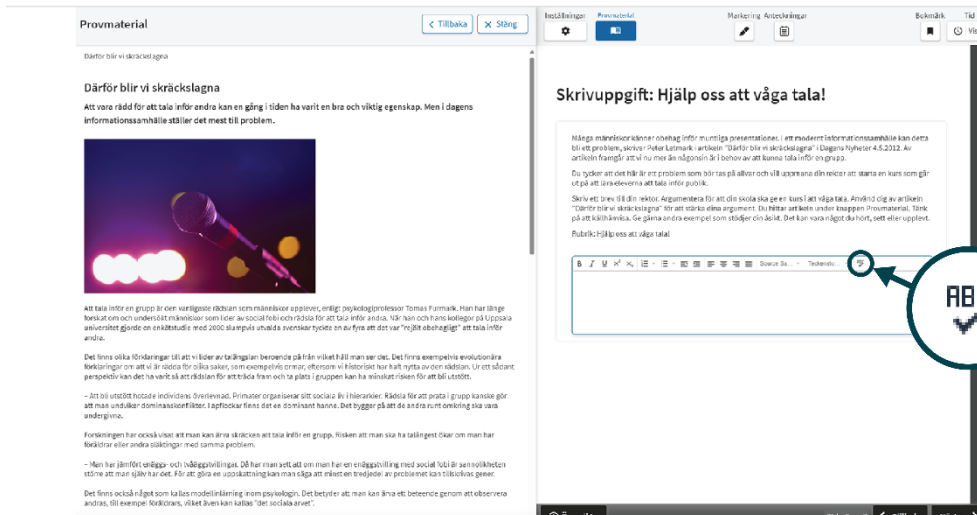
Provmaterial

< Tillbaka

✕ Stäng

Därför blir vi skräckslagna

Därför blir vi skräckslagna

Att vara rädd för att tala inför andra kan en gång i tiden ha varit en bra och viktig egenskap. Men i dagens informationssamhälle ställer det mest till problem.

Att tala inför en grupp är den vanligaste rädslan som människor upplever, enligt psykologiprofessor Tomas Furmark. Han har länge forskat om och undersökt människor som lider av social fobi och rädsla för att tala inför andra. När han och hans kollegor på Uppsala universitet gjorde en enkätstudie med 2000 slumpvis utvalda svenskar tyckte en av fyra att det var "rejält obehagligt" att tala inför andra.

Det finns olika förklaringar till att vi lider av talängslan beroende på från vilket håll man ser det. Det finns exempelvis evolutionära förklaringar om att vi är rädda för olika saker, som exempelvis ormar, eftersom vi historiskt har haft nytta av den rädslan. Ur ett sådant perspektiv kan det ha varit så att rädslan för att träda fram och ta plats i gruppen kan ha minskat risken för att bli utstött.

– Att bli utstött hotade individens överlevnad. Primater organiserar sitt sociala liv i hierarkier. Rädsla för att prata i grupp kanske gör att man undviker dominanskonflikter. I apflockar finns det en dominant hanne. Det bygger på att de andra runt omkring ska vara undergivna.

Forskningen har också visat att man kan ärva skräcken att tala inför en grupp. Risken att man ska ha talängest ökar om man har föräldrar eller andra släktingar med samma problem.

– Men her jämfört enäggs- och tvåäggstvillingar. Då har man sett att om man har en enäggstvilling med social fobi är sannolikheten större att man själv har det. För att göra en uppskattning kan man säga att minst en tredjedel av problemet kan tillskrivas gener.

Det finns också något som kallas modellinlärning inom psykologin. Det betyder att man kan ärva ett beteende genom att observera andras, till exempel förälders, vilket även kan kallas "det sociala arvet".

Inställningar

Provmaterial

Markering

Anteckningar

Bokmärk

Tid

Skrivuppgift: Hjälp oss att våga tala!

Många människor känner obehag inför muntliga presentationer. I ett modernt informationssamhälle kan detta bli ett problem, skriver Peter Letmark i artikeln "Därför blir vi skräckslagna" i Dagens Nyheter 4.5.2012. Av artikeln framgår att vi nu mer än någonsin är i behov av att kunna tala inför en grupp.

Du tycker att det här är ett problem som bör tas på allvar och vill uppmana din rektor att starta en kurs som går ut på att lära eleverna att tala inför publik.

Skriv ett brev till din rektor. Argumentera för att din skola ska ge en kurs i att våga tala. Använd dig av artikeln "Därför blir vi skräckslagna" för att stärka dina argument. Du hittar artikeln under knappen Provmaterial. Tänk på att källhänvisa. Ge gärna andra exempel som stödjer din åsikt. Det kan vara något du hört, sett eller upplevt.

Rubrik: Hjälp oss att våga tala!

B I U $x^2$ $x_2$ Source Sa... Textstorl...

AB